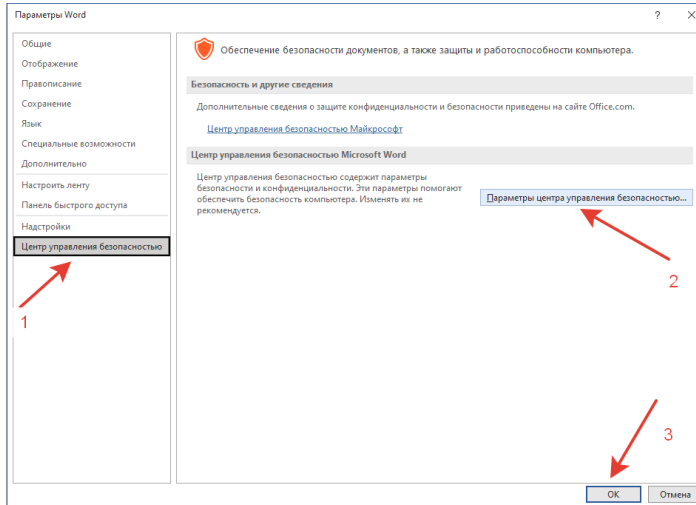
Параметры Word

?

Общие
Отображение
Правописание
Сохранение
Язык
Специальные возможности
Дополнительно
Настроить ленту
Панель быстрого доступа
Надстройки
Центр управления безопасностью

Обеспечение безопасности документов, а также защиты и работоспособности компьютера.

Безопасность и другие сведения

Дополнительные сведения о защите конфиденциальности и безопасности приведены на сайте Office.com.

Центр управления безопасностью Майкрософт

Центр управления безопасностью Microsoft Word

Центр управления безопасностью содержит параметры безопасности и конфиденциальности. Эти параметры помогают обеспечить безопасность компьютера. Изменять их не рекомендуется.

Параметры центра управления безопасностью...

1

2

3

ОК

Отмена